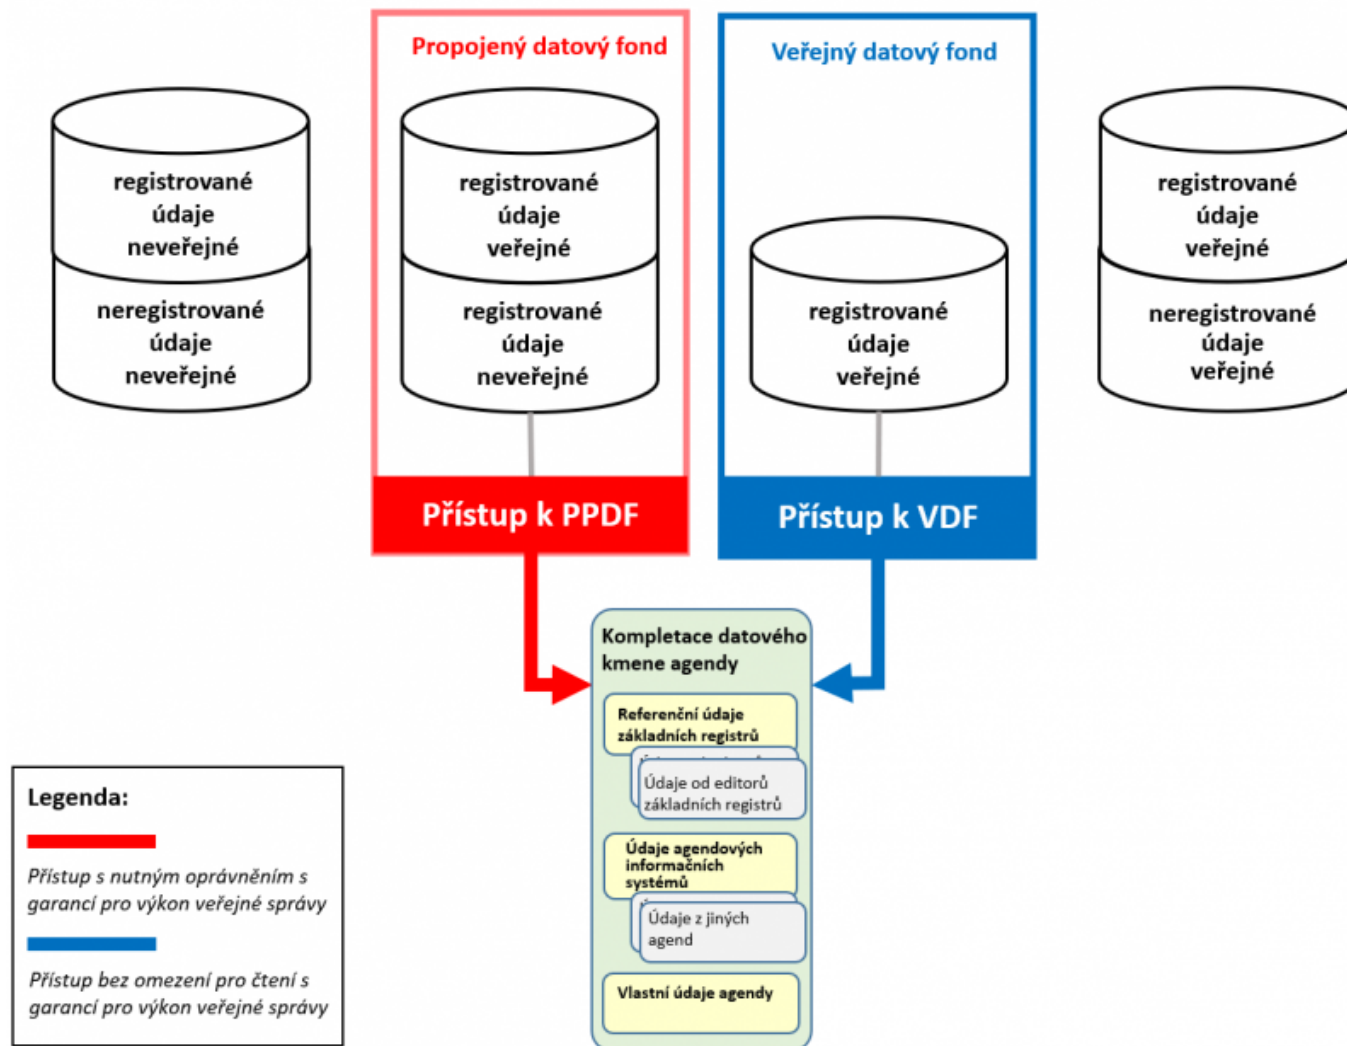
Propojený datový fond

Veřejný datový fond

registrované údaje neveřejné

neregistrované údaje neveřejné

registrované údaje veřejné

registrované údaje neveřejné

registrované údaje veřejné

registrované údaje veřejné

neregistrované údaje veřejné

Přístup k PPDF

Přístup k VDF

Kompletace datového kmene agendy

Referenční údaje základních registrů

Údaje od editorů základních registrů

Údaje agendových informačních systémů

Údaje z jiných agend

Vlastní údaje agendy

Legenda:

Přístup s nutným oprávněním s garancí pro výkon veřejné správy

Přístup bez omezení pro čtení s garancí pro výkon veřejné správy